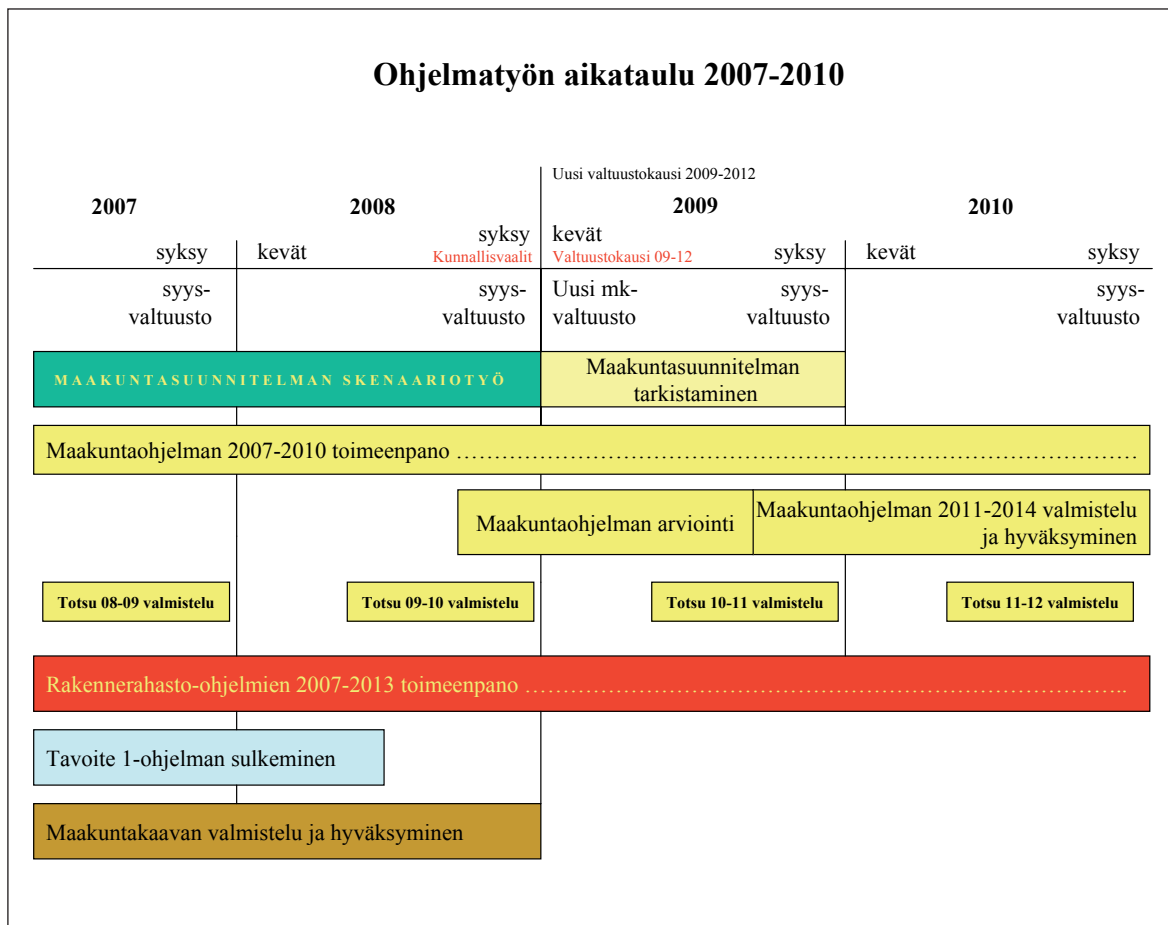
Ohjelmatyön aikataulu 2007-2010

Uusi valtuustokausi 2009-2012

2007

2008

2009

2010

syksy

kevät

syksy
Kunnallisvaalit

kevät
Valtuustokausi 09-12

syksy

kevät

syksy

syys-valtuusto

syys-valtuusto

Uusi mk-valtuusto

syys-valtuusto

syys-valtuusto

MAAKUNTASUUNNITELMAN SKENAARIOTYÖ

Maakuntasuunnitelman tarkistaminen

Maakuntaohjelman 2007-2010 toimeenpano ……………………………………………………………………………

Maakuntaohjelman arviointi

Maakuntaohjelman 2011-2014 valmistelu ja hyväksyminen

Totsu 08-09 valmistelu

Totsu 09-10 valmistelu

Totsu 10-11 valmistelu

Totsu 11-12 valmistelu

Rakennerahasto-ohjelmien 2007-2013 toimeenpano ……………………………………………………………………..

Tavoite 1-ohjelman sulkeminen

Maakuntakaavan valmistelu ja hyväksyminen